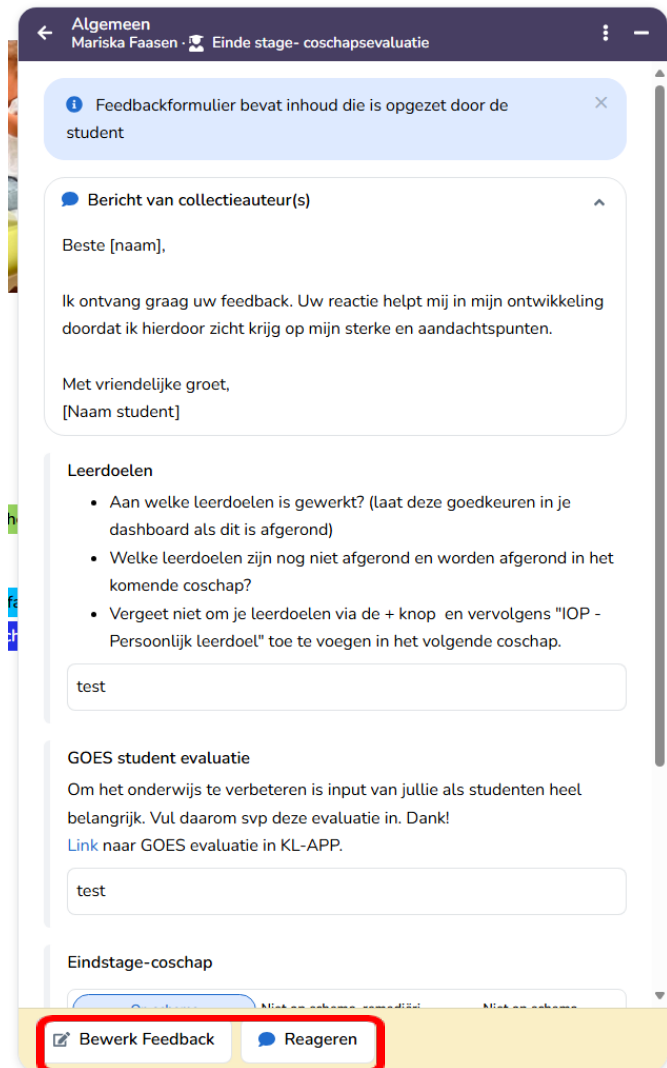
Algemeen
Mariska Faasen · Einde stage- coschapsevaluatie

Feedbackformulier bevat inhoud die is opgezet door de student

Bericht van collectieauteur(s)

Beste [naam],

Ik ontvang graag uw feedback. Uw reactie helpt mij in mijn ontwikkeling doordat ik hierdoor zicht krijg op mijn sterke en aandachtspunten.

Met vriendelijke groet,
[Naam student]

Leerdoelen

- Aan welke leerdoelen is gewerkt? (laat deze goedkeuren in je dashboard als dit is afgerond)
- Welke leerdoelen zijn nog niet afgerond en worden afgerond in het komende coschap?
- Vergeet niet om je leerdoelen via de + knop en vervolgens "IOP - Persoonlijk leerdoel" toe te voegen in het volgende coschap.

test

GOES student evaluatie

Om het onderwijs te verbeteren is input van jullie als studenten heel belangrijk. Vul daarom svp deze evaluatie in. Dank!
Link naar GOES evaluatie in KL-APP.

test

Eindstage-coschap

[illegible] Niet op schema, remediëri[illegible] Niet op schema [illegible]

Bewerk Feedback
Reageren